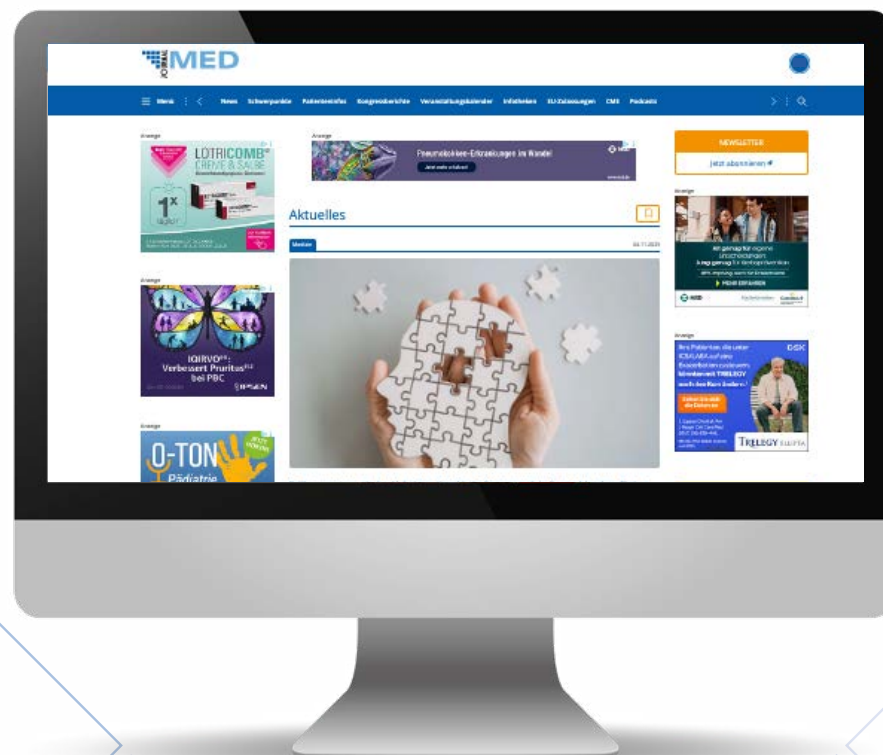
JOURNAL MED

Menü News Schwerpunkte Patienteninfos Kongressberichte Veranstaltungskalender Infotheken EU-Zulassungen CME Podcasts

Anzeige

LOTRICOMB® CREME & SALBE

1x täglich

Anzeige

Pneumokokken-Erkrankungen im Wandel

Jetzt mehr erfahren

Aktuelles

Medizin

NEWSLETTER

Jetzt abonnieren

Anzeige

Anzeige

IQIRVO®: Verbessert Pruritus bei PBC

IPSEN

Anzeige

Anzeige

GSK

TRELEGY ELLIPTA

Anzeige

O-TON Pädiatrie